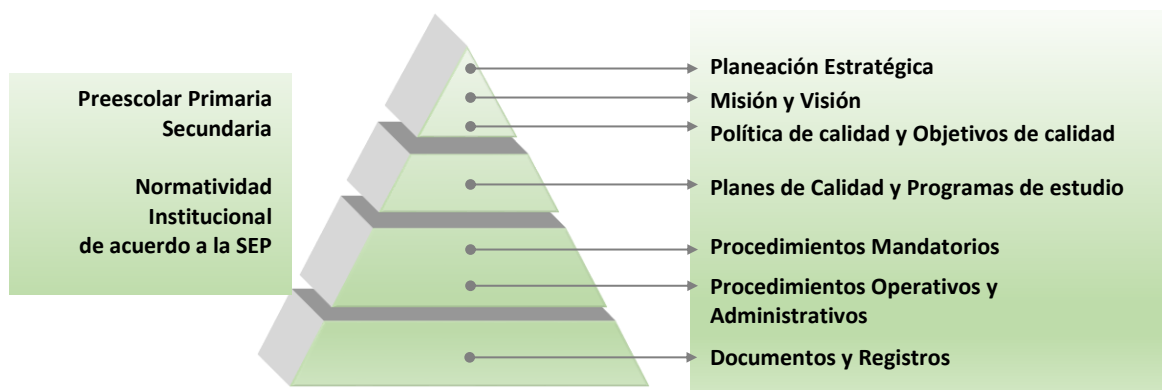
Preescolar Primaria Secundaria

Normatividad Institucional de acuerdo a la SEP

Planeación Estratégica

Misión y Visión

Política de calidad y Objetivos de calidad

Planes de Calidad y Programas de estudio

Procedimientos Mandatorios

Procedimientos Operativos y Administrativos

Documentos y Registros